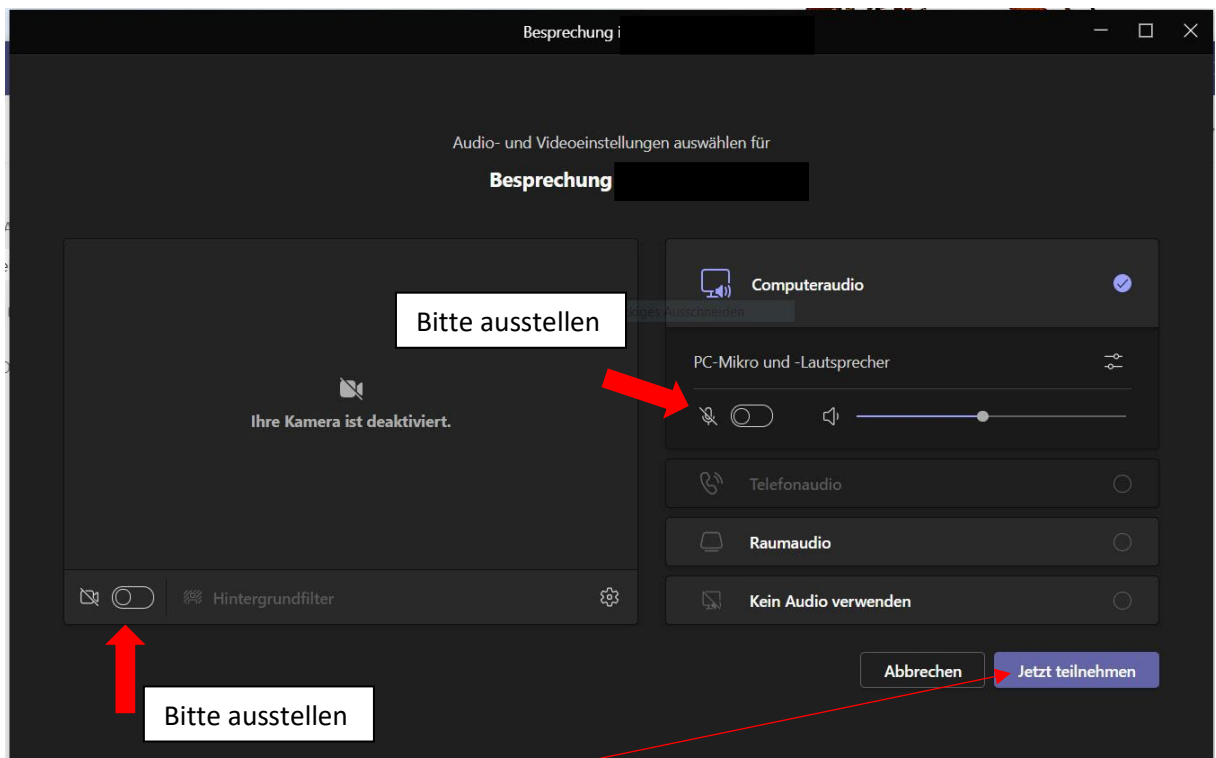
Besprechung i

Audio- und Videoeinstellungen auswählen für

Besprechung

Ihre Kamera ist deaktiviert.

Hintergrundfilter

Computeraudio

Bitte ausstellen

kiges Ausschneiden

PC-Mikro und -Lautsprecher

Telefonaudio

Raumaudio

Kein Audio verwenden

Abbrechen

Jetzt teilnehmen

Bitte ausstellen